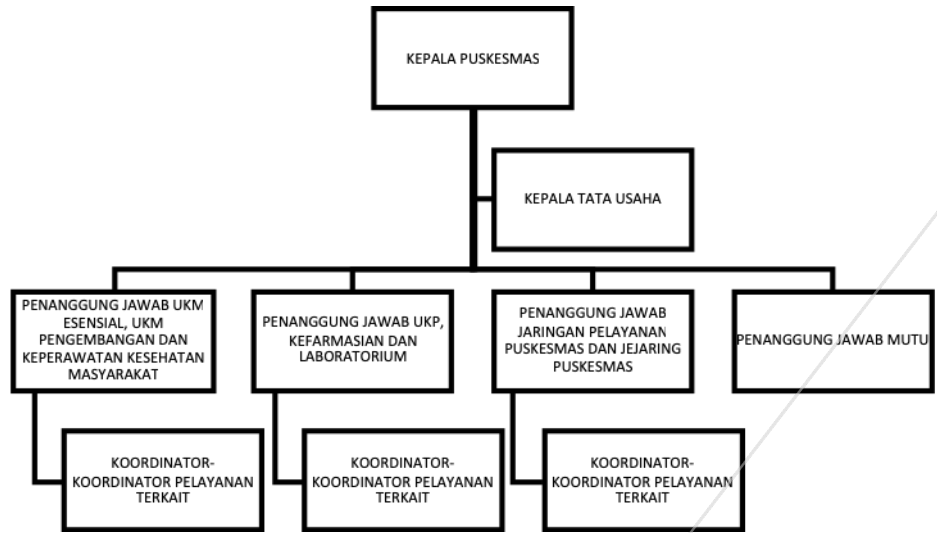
KEPALA PUSKESMAS

KEPALA TATA USAHA

PENANGGUNG JAWAB UKM ESENSIAL, UKM PENGEMBANGAN DAN KEPERAWATAN KESEHATAN MASYARAKAT

PENANGGUNG JAWAB UKP, KEFARMASIAN DAN LABORATORIUM

PENANGGUNG JAWAB JARINGAN PELAYANAN PUSKESMAS DAN JEJARING PUSKESMAS

PENANGGUNG JAWAB MUTU

KOORDINATOR-KOORDINATOR PELAYANAN TERKAIT

KOORDINATOR-KOORDINATOR PELAYANAN TERKAIT

KOORDINATOR-KOORDINATOR PELAYANAN TERKAIT